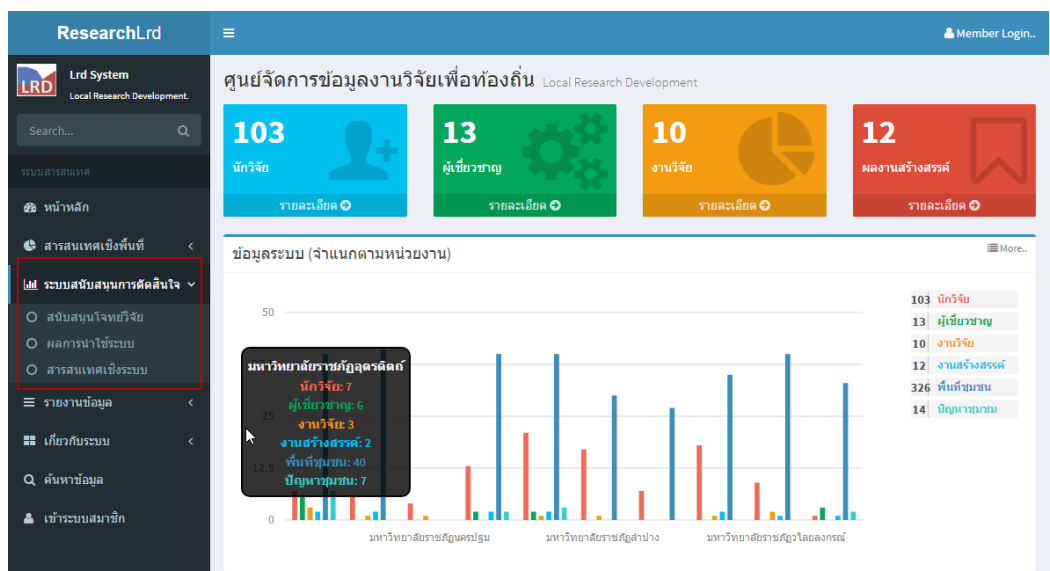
ResearchLrd

Member Login..

Lrd System
Local Research Development.

Search...

ระบบสารสนเทศ

หน้าหลัก

สารสนเทศเชิงพื้นที่

ระบบสนับสนุนการตัดสินใจ

สนับสนุนโจทย์วิจัย

ผลการนำใช้ระบบ

สารสนเทศเชิงระบบ

รายงานข้อมูล

เกี่ยวกับระบบ

ค้นหาข้อมูล

เข้าระบบสมาชิก

ศูนย์จัดการข้อมูลงานวิจัยเพื่อท้องถิ่น Local Research Development

103
นักวิจัย
รายละเอียด

13
ผู้เชี่ยวชาญ
รายละเอียด

10
งานวิจัย
รายละเอียด

12
ผลงานสร้างสรรค์
รายละเอียด

ข้อมูลระบบ (จำแนกตามหน่วยงาน)

More..

50

25

12.5

0

มหาวิทยาลัยราชภัฏอุตรดิตถ์
นักวิจัย: 7
ผู้เชี่ยวชาญ: 6
งานวิจัย: 3
งานสร้างสรรค์: 2
พื้นที่ชุมชน: 40
ปัญหาชุมชน: 7

มหาวิทยาลัยราชภัฏนครปฐม

มหาวิทยาลัยราชภัฏลำปาง

มหาวิทยาลัยราชภัฏวไลยอลงกรณ์

| | |
|---|---|
| 103 | นักวิจัย |
| 13 | ผู้เชี่ยวชาญ |
| 10 | งานวิจัย |
| 12 | งานสร้างสรรค์ |
| 326 | พื้นที่ชุมชน |
| 14 | ปัญหาชุมชน |